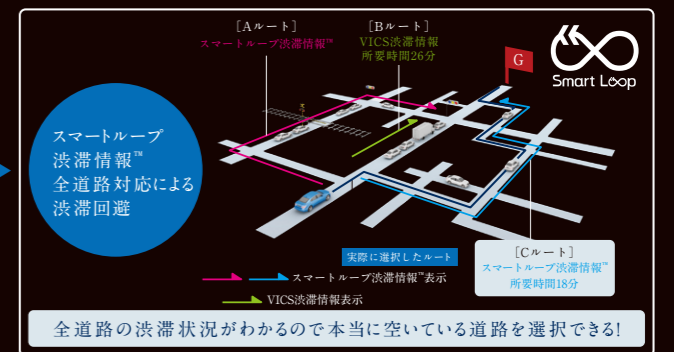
［Aルート］
スマートループ渋滞情報™

［Bルート］
VICS渋滞情報
所要時間26分

G

Smart Loop

スマートループ渋滞情報™全道路対応による渋滞回避

実際に選択したルート

［Cルート］
スマートループ渋滞情報™
所要時間18分

スマートループ渋滞情報™表示

VICS渋滞情報表示

全道路の渋滞状況がわかるので本当に空いている道路を選択できる!